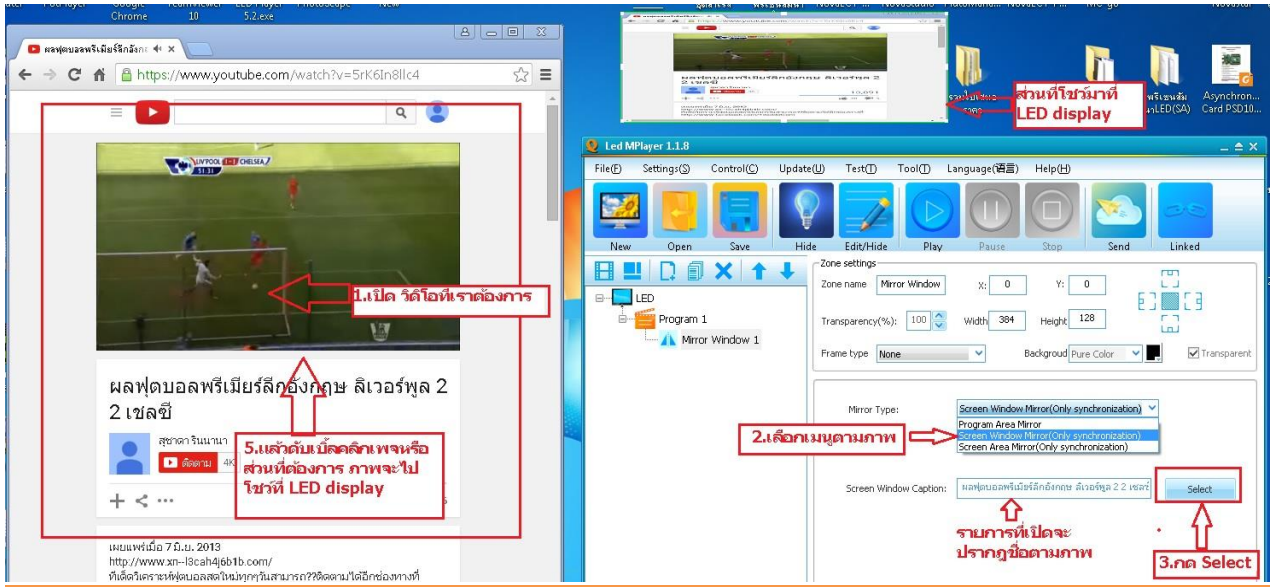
Chrome 10 5.2.exe

ผลฟุตบอลพรีเมียร์ลีกอังก ×

https://www.youtube.com/watch?v=5rK6In8lIc4

LIVPOOL 1-2 CHELSEA

1.เปิด วิดีโอที่เราต้องการ

ผลฟุตบอลพรีเมียร์ลีกอังกฤษ ลิเวอร์พูล 2 2 เชลซี

สุชาดา รินนาน

ติดตาม 4K

5.แล้วดับเบิ้ลคลิกเพจหรือส่วนที่ต้องการ ภาพจะไปโชว์ที่ LED display

เผยแพร่เมื่อ 7 มิ.ย. 2013
http://www.xn--l3cah4j6b1b.com/
ที่เด็ดวิเคราะห์ฟุตบอลสดใหม่ทุกวันสามารถ??ติดตามได้อีกช่องทางที่

ส่วนที่โชว์มาที่ LED display

Asynchron... Card PSD10...

Led MPlayer 1.1.8

File(F) Settings(S) Control(C) Update(U) Test(T) Tool(T) Language(语言) Help(H)

New Open Save Hide Edit/Hide Play Pause Stop Send Linked

LED
Program 1
Mirror Window 1

Zone settings
Zone name Mirror Window X: 0 Y: 0
Transparency(%): 100 Width 384 Height 128
Frame type None Backgroud Pure Color Transparent

Mirror Type: Screen Window Mirror(Only synchronization)
Program Area Mirror
Screen Window Mirror(Only synchronization)
Screen Area Mirror(Only synchronization)

2.เลือกเมนูตามภาพ

Screen Window Caption: ผลฟุตบอลพรีเมียร์ลีกอังกฤษ ลิเวอร์พูล 2 2 เชลซี

Select

รายการที่เปิดจะปรากฏชื่อตามภาพ

3.กด Select